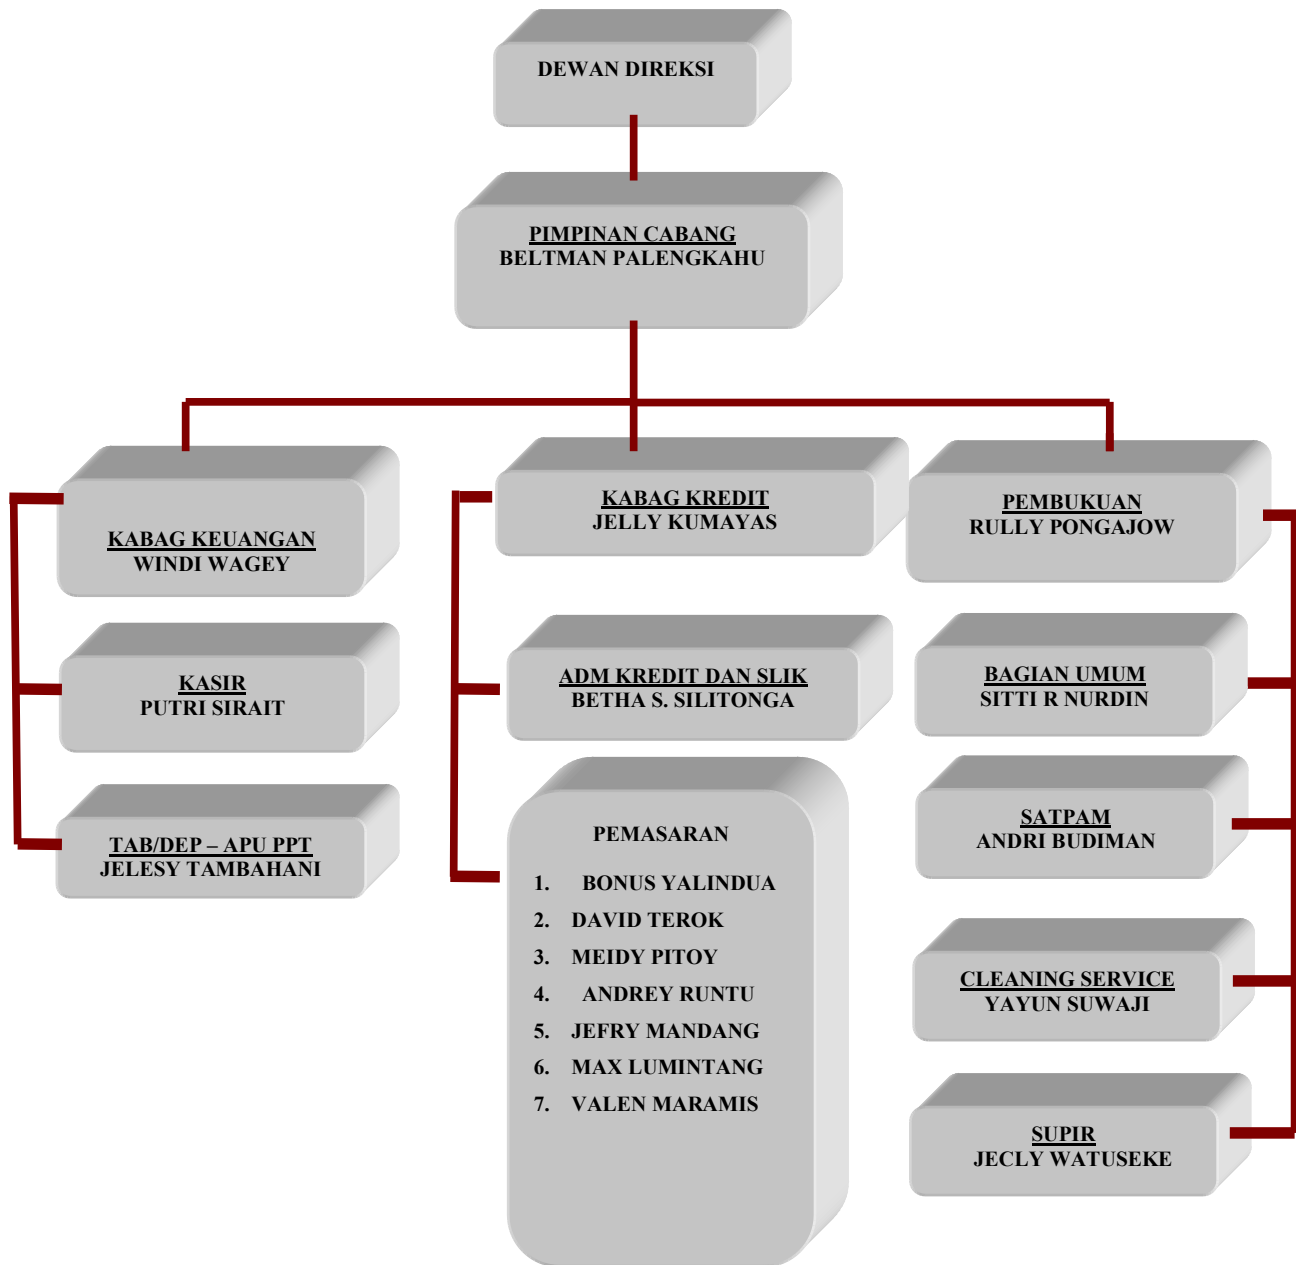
DEWAN DIREKSI

PIMPINAN CABANG
BELTMAN PALENGKAHU

KABAG KEUANGAN
WINDI WAGEY

KASIR
PUTRI SIRAIT

TAB/DEP – APU PPT
JELESY TAMBAHANI

KABAG KREDIT
JELLY KUMAYAS

ADM KREDIT DAN SLIK
BETHA S. SILITONGA

PEMASARAN

1. BONUS YALINDUA
2. DAVID TEROK
3. MEIDY PITOY
4. ANDREY RUNTU
5. JEFRY MANDANG
6. MAX LUMINTANG
7. VALEN MARAMIS

PEMBUKUAN
RULLY PONGAJOW

BAGIAN UMUM
SITTI R NURDIN

SATPAM
ANDRI BUDIMAN

CLEANING SERVICE
YAYUN SUWAJI

SUPIR
JECLY WATUSEKE